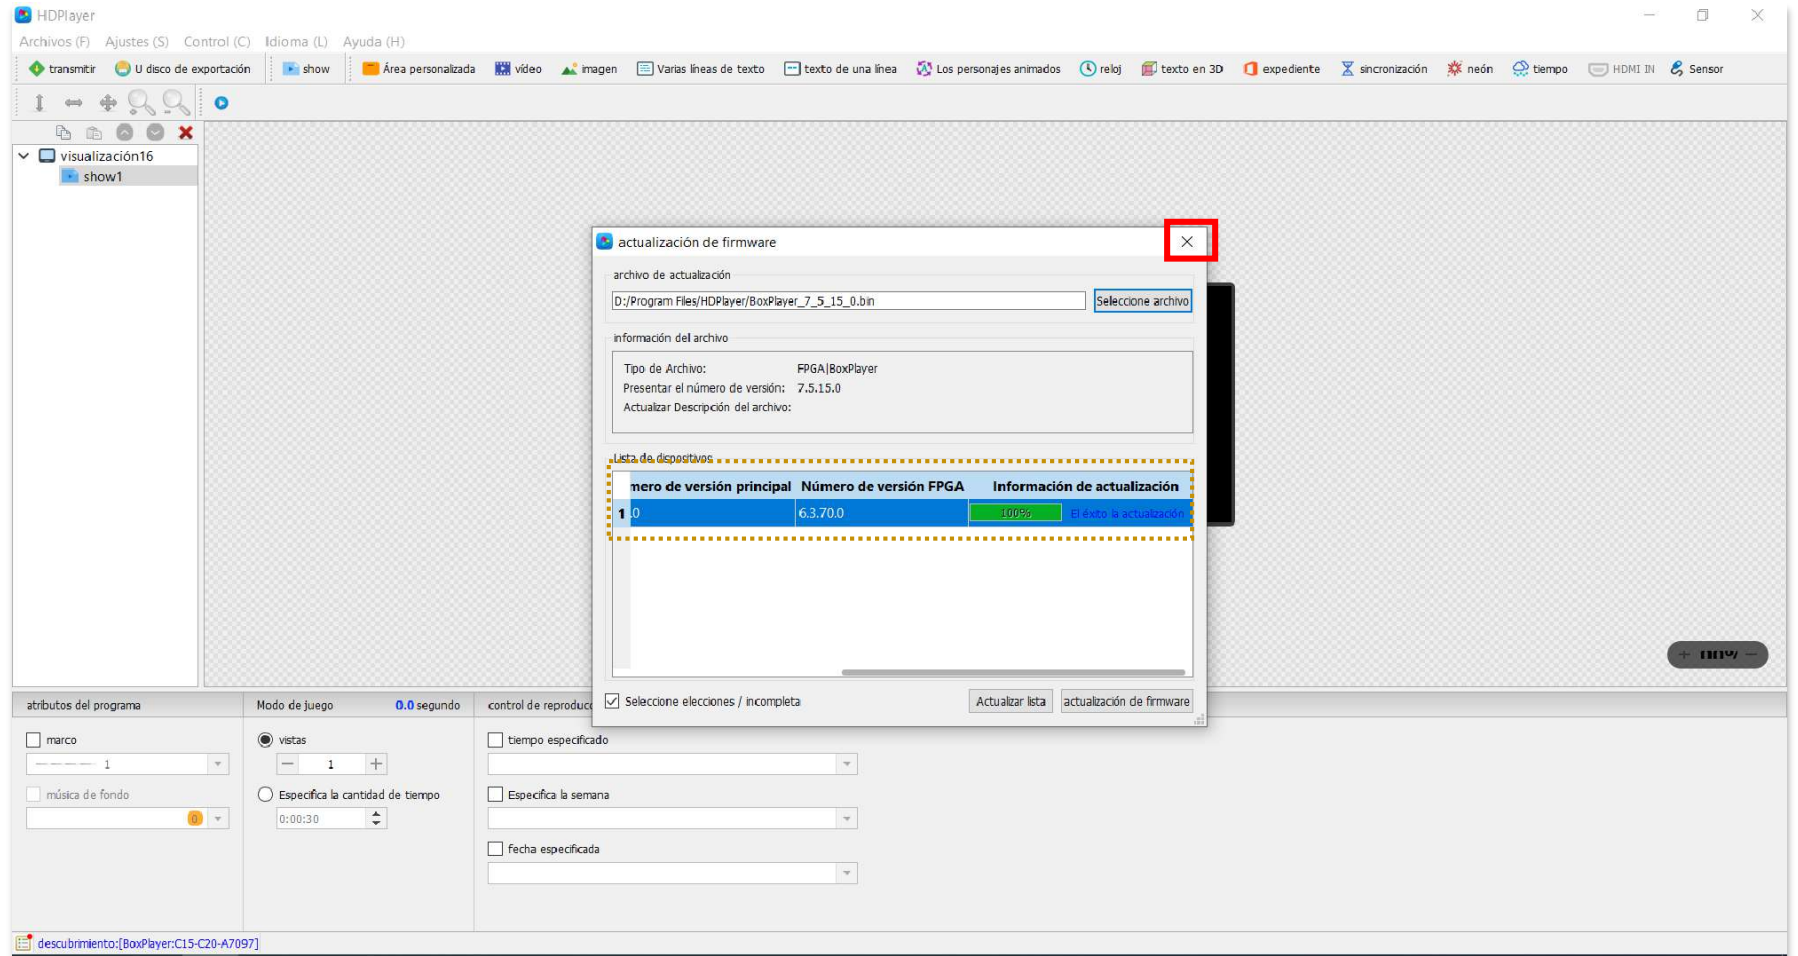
HDPlayer

Archivos (F) Ajustes (S) Control (C) Idioma (L) Ayuda (H)

transmitir U disco de exportación show Área personalizada vídeo imagen Varias líneas de texto texto de una línea Los personajes animados reloj texto en 3D expediente sincronización neón tiempo HDMI IN Sensor

visualización16
show1

actualización de firmware

archivo de actualización
D:/Program Files/HDPlayer/BoxPlayer_7_5_15_0.bin
Seleccione archivo

información del archivo
Tipo de Archivo: FPGA|BoxPlayer
Presentar el número de versión: 7.5.15.0
Actualizar Descripción del archivo:

Lista de dispositivos

| | mero de versión principal | Número de versión FPGA | Información de actualización |
|---|---|---|---|
| 1 | 0 | 6.3.70.0 | 100% El éxito la actualización |

Seleccione elecciones / incompleta
Actualizar lista
actualización de firmware

atributos del programa
Modo de juego 0.0 segundo
control de reproduc

marco
1
música de fondo
0

vistas
1
Especifica la cantidad de tiempo
0:00:30

tiempo especificado
Especifica la semana
fecha especificada

descubrimiento:[BoxPlayer:C15-C20-A7097]